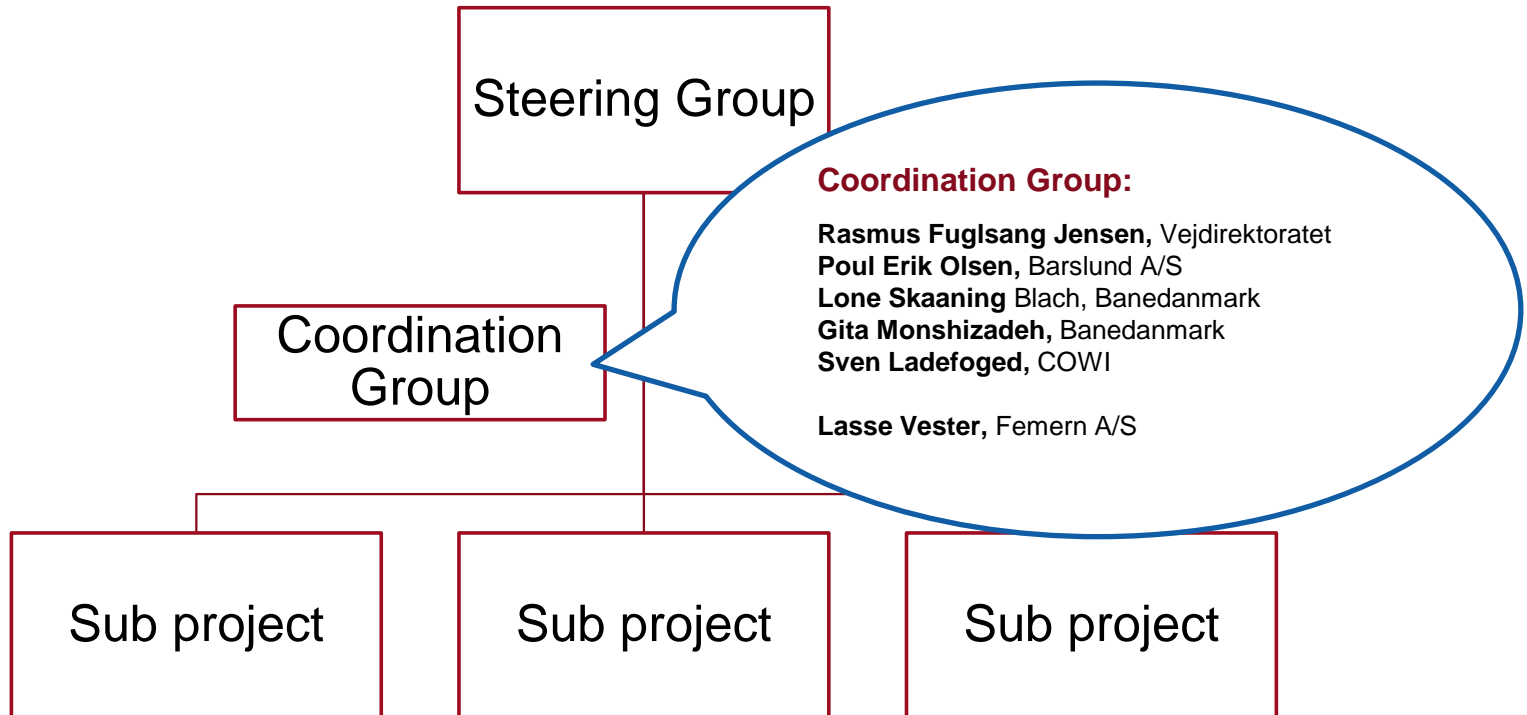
Steering Group

Coordination Group

Coordination Group:

**Rasmus Fuglsang Jensen,** Vejdirektoratet
**Poul Erik Olsen,** Barslund A/S
**Lone Skaaning** Blach, Banedanmark
**Gita Monshizadeh,** Banedanmark
**Sven Ladefoged,** COWI

**Lasse Vester,** Femern A/S

Sub project

Sub project

Sub project